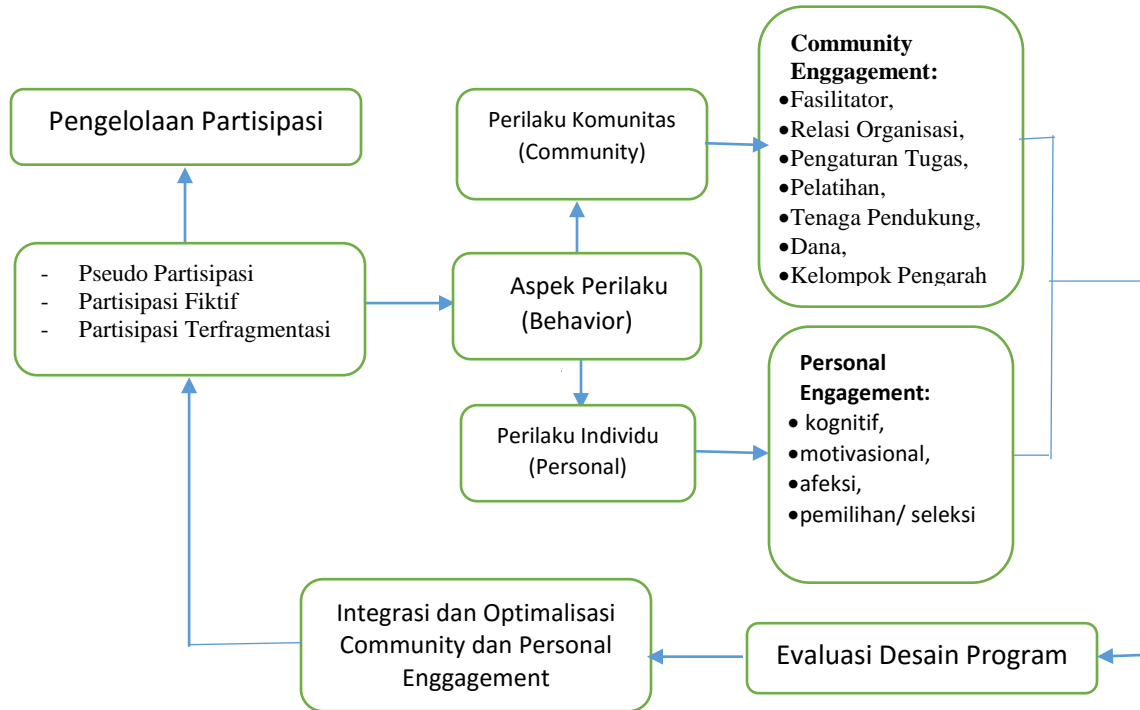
Pengelolaan Partisipasi

- Pseudo Partisipasi
- Partisipasi Fiktif
- Partisipasi Terfragmentasi

Perilaku Komunitas (Community)

Aspek Perilaku (Behavior)

Perilaku Individu (Personal)

Community Enggagement:
•Fasilitator,
•Relasi Organisasi,
•Pengaturan Tugas,
•Pelatihan,
•Tenaga Pendukung,
•Dana,
•Kelompok Pengarah

Personal Engagement:
• kognitif,
•motivasional,
•afeksi,
•pemilihan/ seleksi

Integrasi dan Optimalisasi Community dan Personal Enggagement

Evaluasi Desain Program